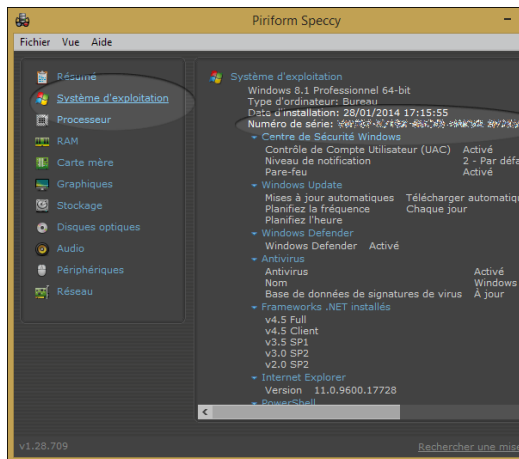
Piriform Speccy

Fichier Vue Aide

Résumé
Système d'exploitation
Processeur
RAM
Carte mère
Graphiques
Stockage
Disques optiques
Audio
Périphériques
Réseau

Système d'exploitation
Windows 8.1 Professionnel 64-bit
Type d'ordinateur: Bureau
Date d'installation: 28/01/2014 17:15:55
Numéro de série: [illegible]
Centre de Sécurité Windows
Contrôle de Compte Utilisateur (UAC) Activé
Niveau de notification 2 - Par défa
Pare-feu Activé
Windows Update
Mises à jour automatiques Télécharger automatiq
Planifiez la fréquence Chaque jour
Planifiez l'heure
Windows Defender
Windows Defender Activé
Antivirus
Antivirus Activé
Nom Windows
Base de données de signatures de virus À jour
Frameworks .NET installés
v4.5 Full
v4.5 Client
v3.5 SP1
v3.0 SP2
v2.0 SP2
Internet Explorer
Version 11.0.9600.17728
PowerShell

v1.28.709
Rechercher une mise